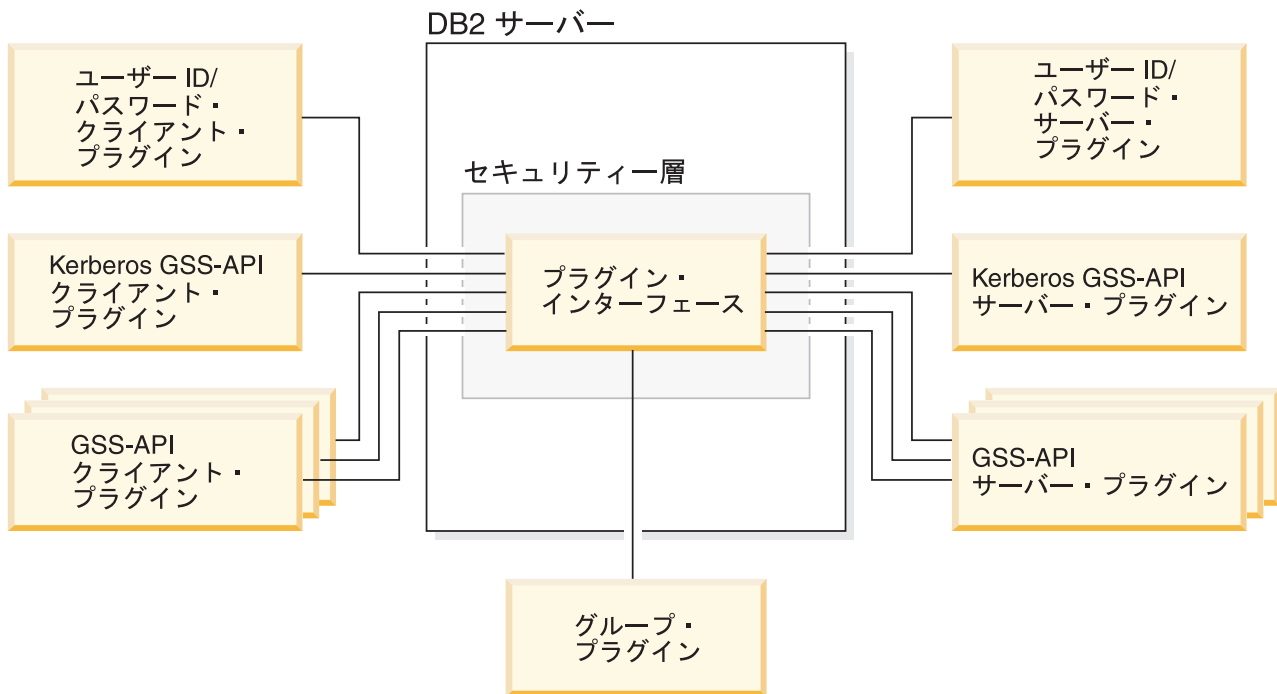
DB2 サーバー

ユーザー ID/
パスワード・
クライアント・
プラグイン

ユーザー ID/
パスワード・
サーバー・
プラグイン

セキュリティー層

Kerberos GSS-API
クライアント・
プラグイン

プラグイン・
インターフェース

Kerberos GSS-API
サーバー・プラグイン

GSS-API
クライアント・
プラグイン

GSS-API
サーバー・プラグイン

グループ・
プラグイン